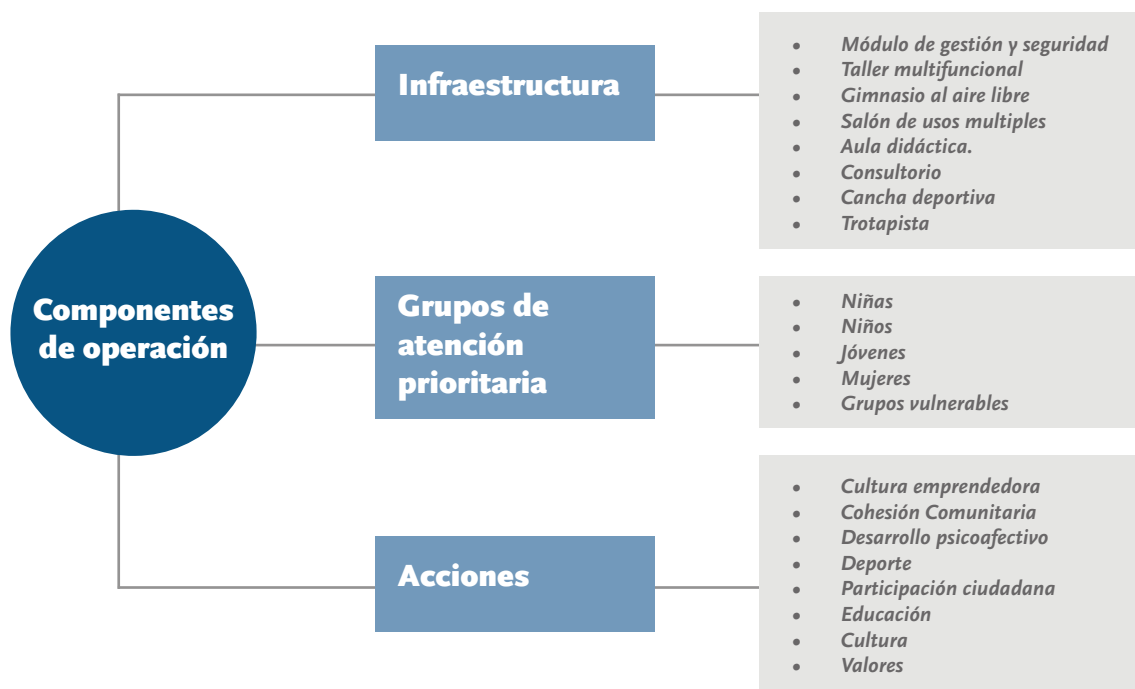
Componentes de operación

Infraestructura

- Módulo de gestión y seguridad
- Taller multifuncional
- Gimnasio al aire libre
- Salón de usos multiples
- Aula didáctica.
- Consultorio
- Cancha deportiva
- Trotapista

Grupos de atención prioritaria

- Niñas
- Niños
- Jóvenes
- Mujeres
- Grupos vulnerables

Acciones

- Cultura emprendedora
- Cohesión Comunitaria
- Desarrollo psicoafectivo
- Deporte
- Participación ciudadana
- Educación
- Cultura
- Valores